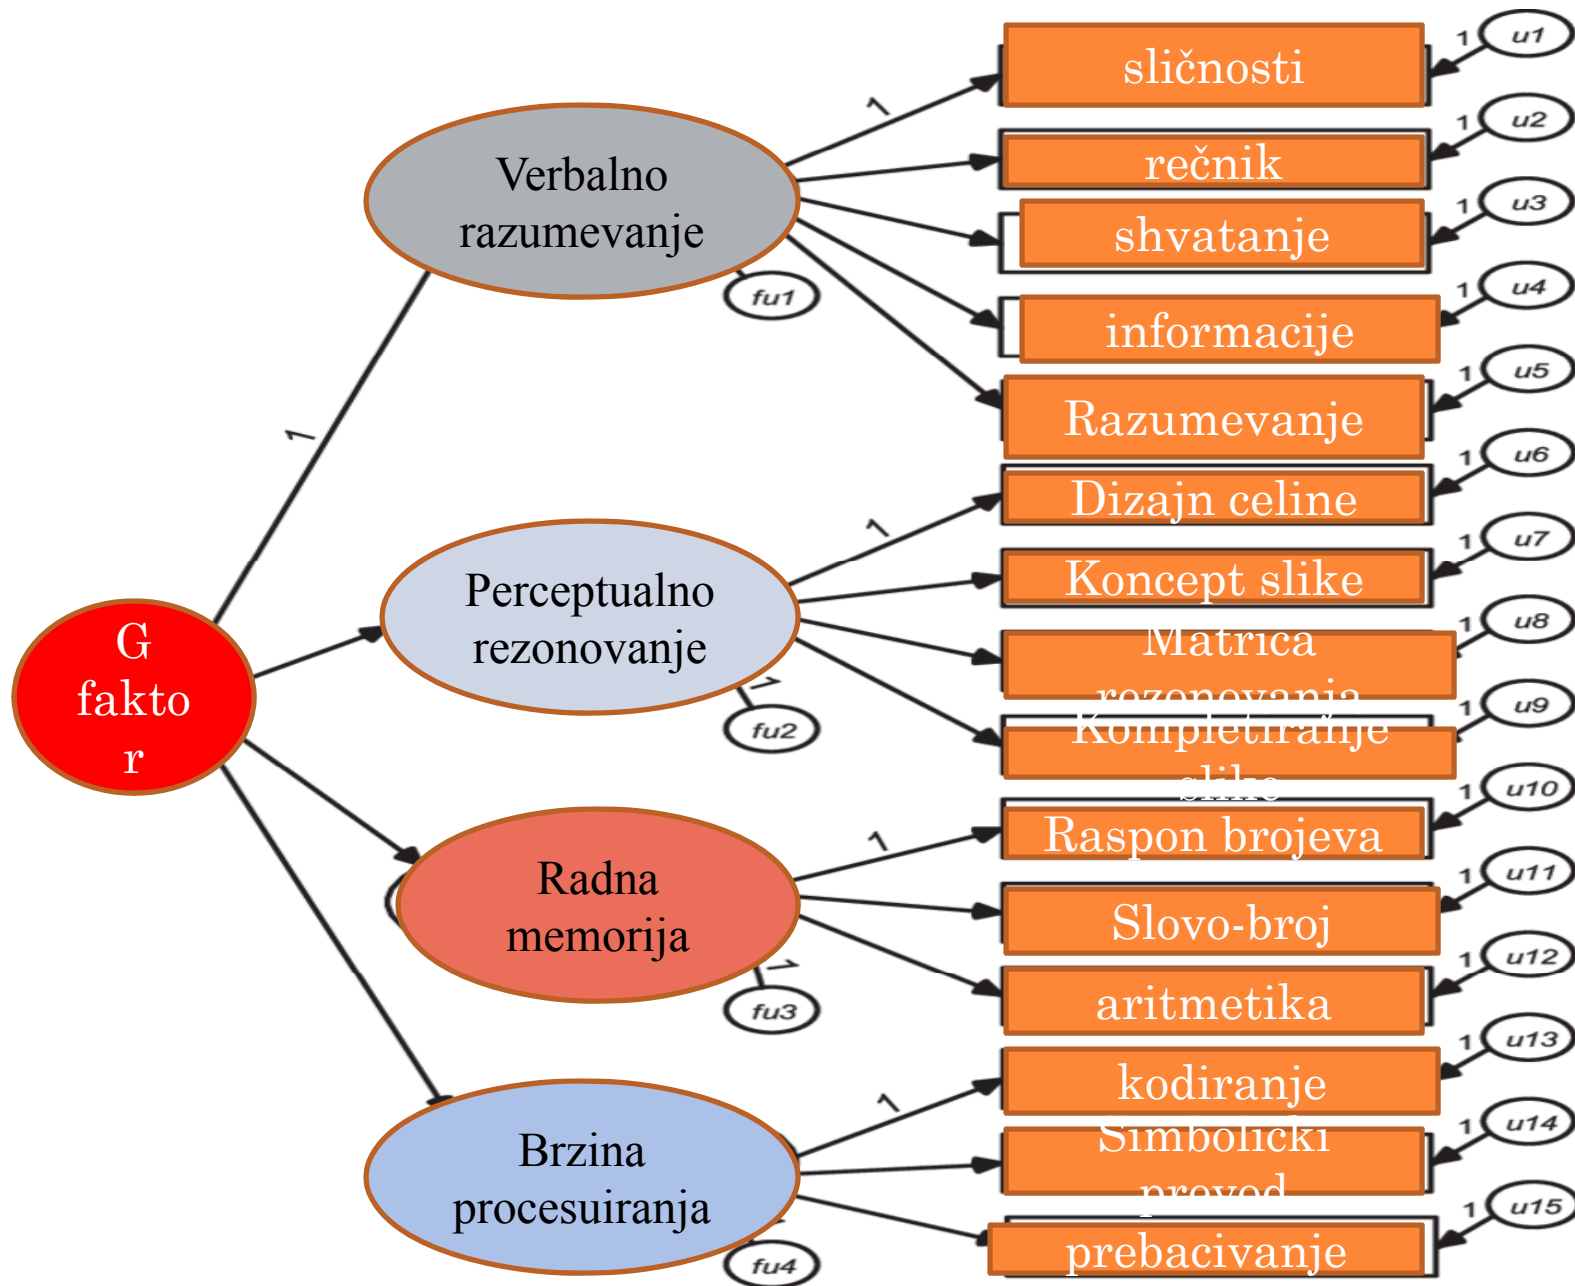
G faktor

Verbalno razumevanje

Perceptualno rezonovanje

Radna memorija

Brzina procesuiranja

fu1

fu2

fu3

fu4

1

1

1

1

1

1

1

1

1

sličnosti

rečnik

shvatanje

informacije

Razumevanje

Dizajn celine

Koncept slike

Matrica rezonovanja

Kompletiranje slike

Raspon brojeva

Slovo-broj

aritmetika

kodiranje

Simbolički prevod

prebacivanje

1 u1

1 u2

1 u3

1 u4

1 u5

1 u6

1 u7

1 u8

1 u9

1 u10

1 u11

1 u12

1 u13

1 u14

1 u15